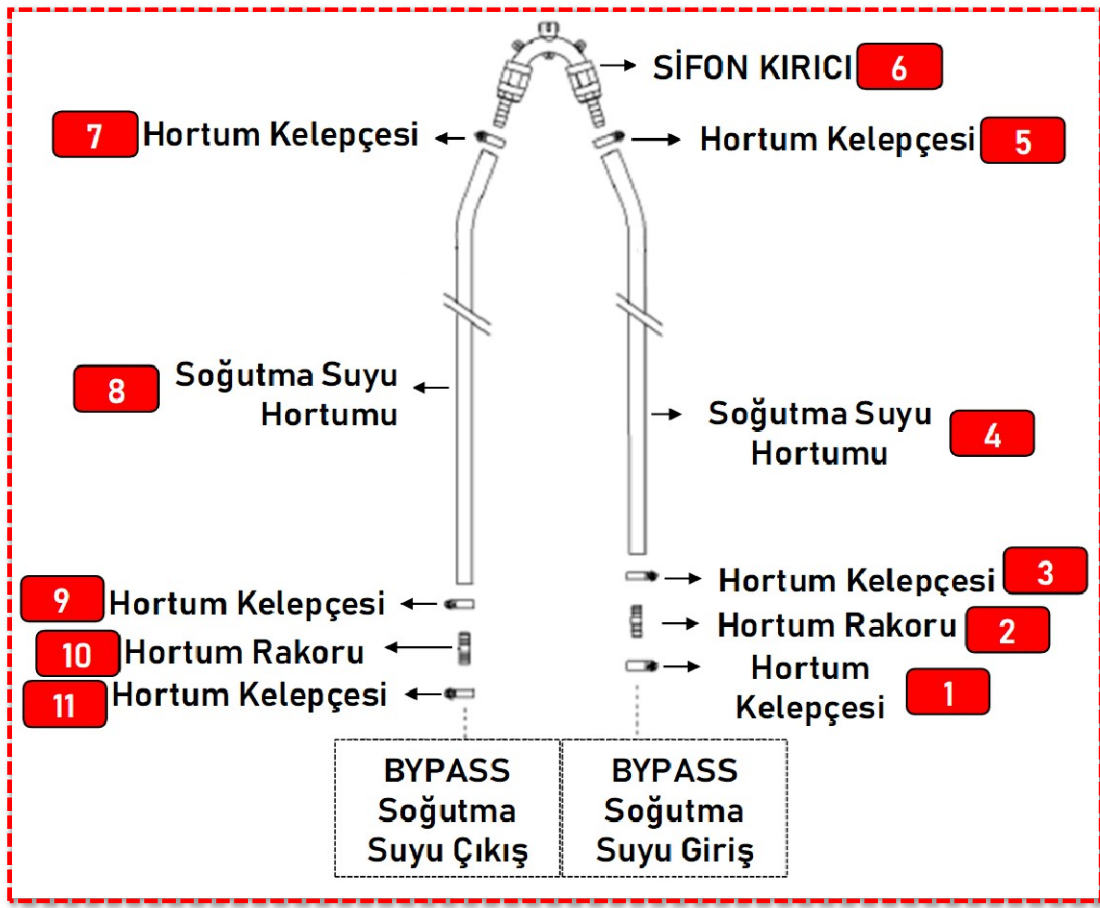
SİFON KIRICI 6

7 Hortum Kelepçesi

Hortum Kelepçesi 5

8 Soğutma Suyu Hortumu

Soğutma Suyu Hortumu 4

Hortum Kelepçesi 3

9 Hortum Kelepçesi

Hortum Rakoru 2

10 Hortum Rakoru

Hortum Kelepçesi 1

11 Hortum Kelepçesi

BYPASS Soğutma Suyu Çıkış

BYPASS Soğutma Suyu Giriş